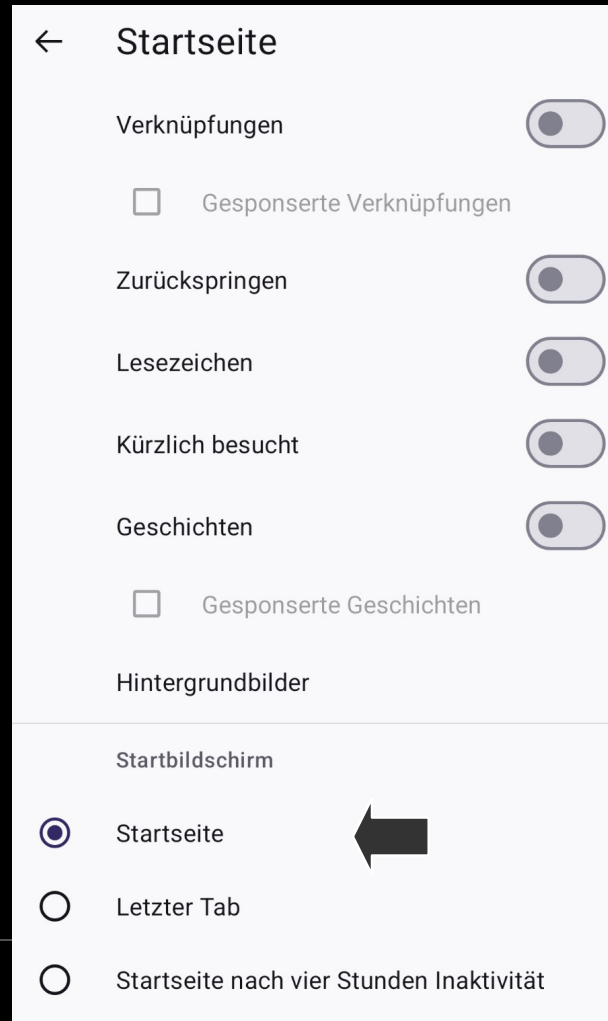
← Startseite

Verknüpfungen

Gesponserte Verknüpfungen

Zurückspringen

Lesezeichen

Kürzlich besucht

Geschichten

Gesponserte Geschichten

Hintergrundbilder

Startbildschirm

Startseite

Letzter Tab

Startseite nach vier Stunden Inaktivität